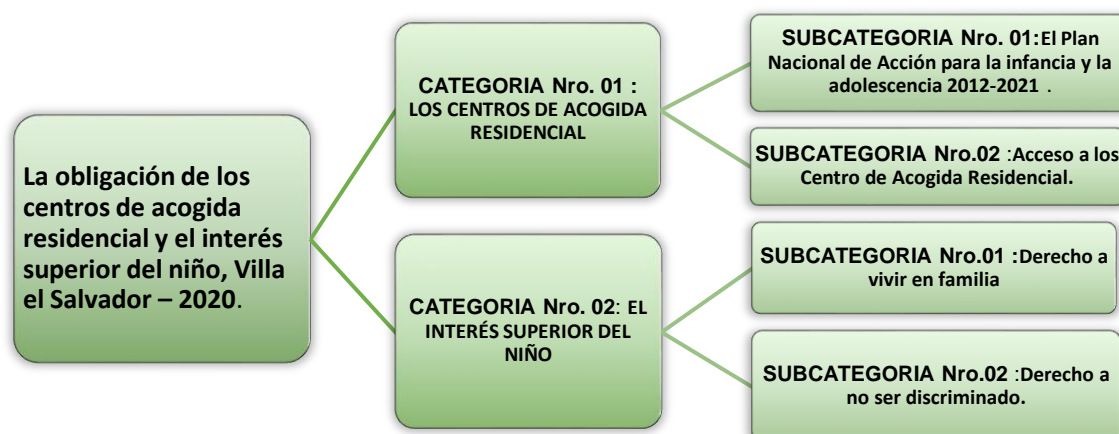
La obligación de los centros de acogida residencial y el interés superior del niño, Villa el Salvador – 2020.

CATEGORIA Nro. 01 : LOS CENTROS DE ACOGIDA RESIDENCIAL

SUBCATEGORIA Nro. 01: El Plan Nacional de Acción para la infancia y la adolescencia 2012-2021 .

SUBCATEGORIA Nro.02 :Acceso a los Centro de Acogida Residencial.

CATEGORIA Nro. 02: EL INTERÉS SUPERIOR DEL NIÑO

SUBCATEGORIA Nro.01 :Derecho a vivir en familia

SUBCATEGORIA Nro.02 :Derecho a no ser discriminado.